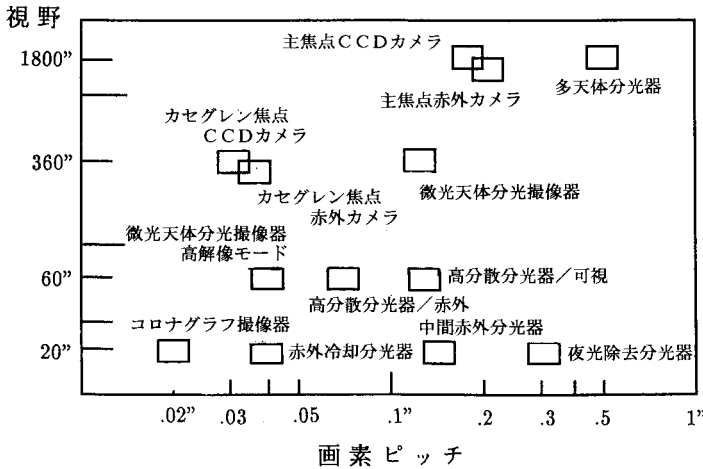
視野

1800"

360"

60"

20"

主焦点CCDカメラ

主焦点赤外カメラ

多天体分光器

カセグレン焦点 CCDカメラ

カセグレン焦点 赤外カメラ

微光天体分光撮像器

微光天体分光撮像器 高解像モード

高分散分光器/可視

高分散分光器/赤外

コロナグラフ撮像器

中間赤外分光器

赤外冷却分光器

夜光除去分光器

.02"

.03

.05

.1"

.2

.3

.5

1"

画素ピッチ